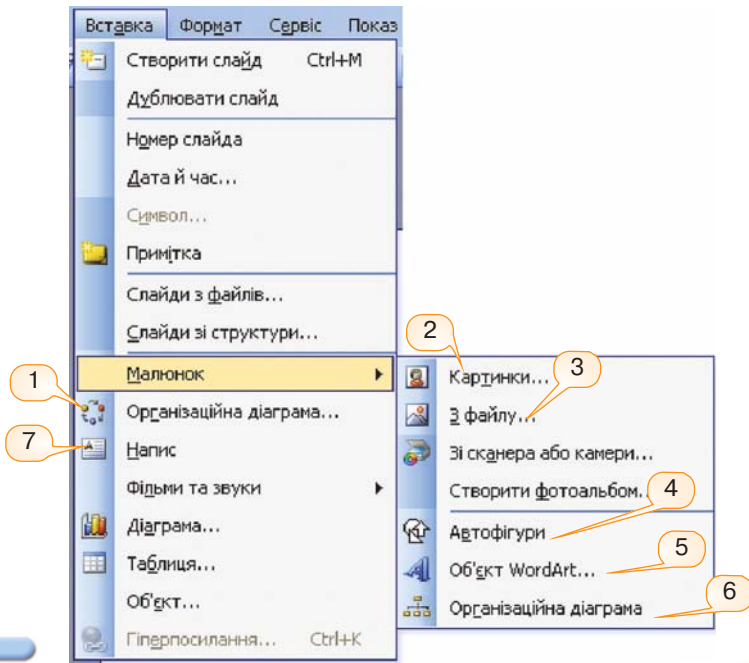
Вставка Формат Сервіс Показ

Створити слайд Ctrl+M
Дублювати слайд
Номер слайда
Дата й час...
Символ...
Примітка
Слайди з файлів...
Слайди зі структури...
Малюнок
Організаційна діаграма...
Напис
Фільми та звуки
Діаграма...
Таблиця...
Об'єкт...
Гіперпосилання... Ctrl+K

Картинки...
З файлу...
Зі сканера або камери...
Створити фотоальбом...
Автофігури
Об'єкт WordArt...
Організаційна діаграма

1
2
3
4
5
6
7